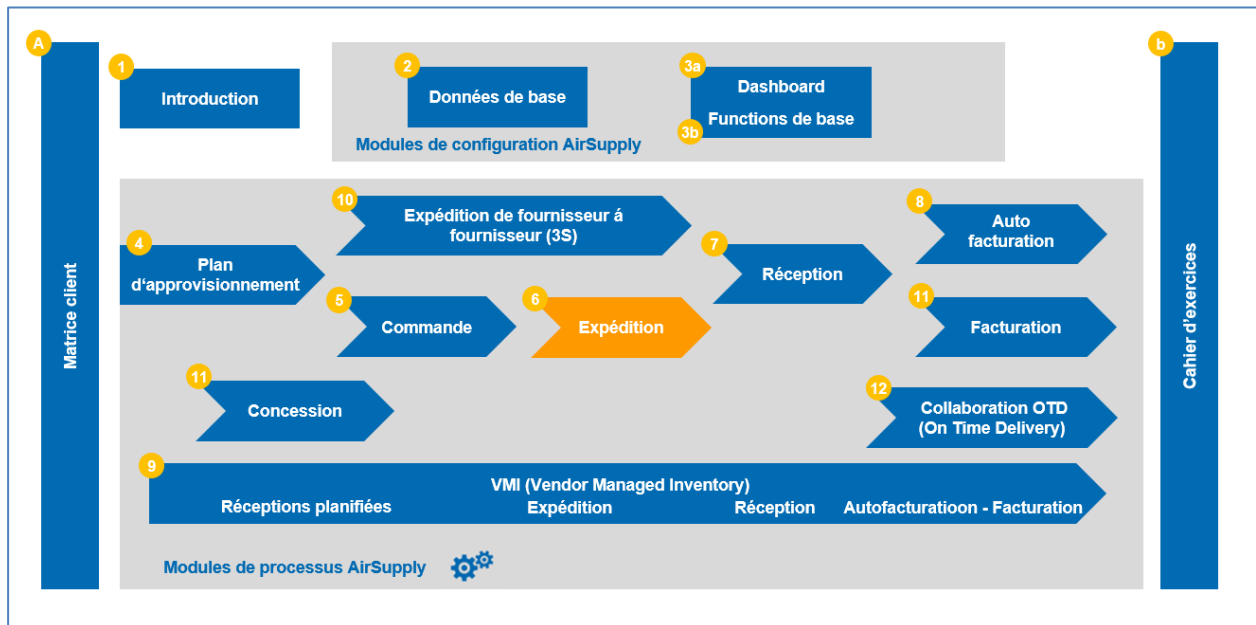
A

Matrice client

1

Introduction

2

Données de base

3a

Dashboard

Functions de base

3b

Modules de configuration AirSupply

b

Cahier d'exercices

10

Expédition de fournisseur á fournisseur (3S)

8

Auto facturation

4

Plan d'approvisionnement

7

Réception

5

Commande

6

Expédition

11

Facturation

11

Concession

12

Collaboration OTD (On Time Delivery)

9

VMI (Vendor Managed Inventory)

Réceptions planifiées

Expédition

Réception

Autofacturatioon - Facturation

Modules de processus AirSupply